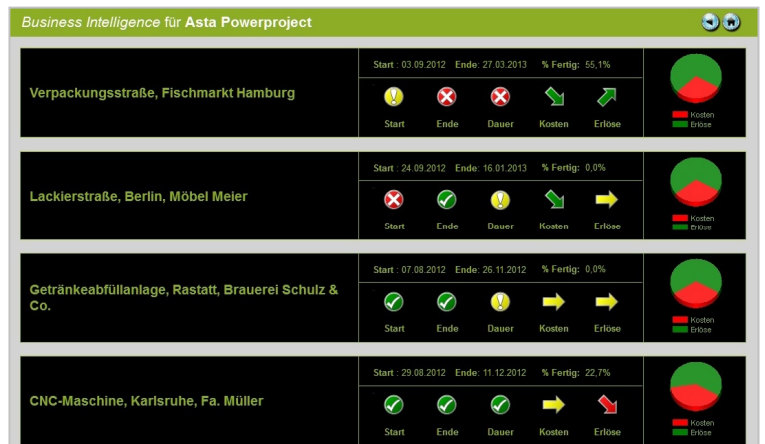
Business Intelligence für Asta Powerproject

Verpackungsstraße, Fischmarkt Hamburg

Start : 03.09.2012 Ende: 27.03.2013 % Fertig: 55,1%

Start Ende Dauer Kosten Erlöse

Kosten
Erlöse

Lackierstraße, Berlin, Möbel Meier

Start : 24.09.2012 Ende: 16.01.2013 % Fertig: 0,0%

Start Ende Dauer Kosten Erlöse

Kosten
Erlöse

Getränkeabfüllanlage, Rastatt, Brauerei Schulz & Co.

Start : 07.08.2012 Ende: 26.11.2012 % Fertig: 0,0%

Start Ende Dauer Kosten Erlöse

Kosten
Erlöse

CNC-Maschine, Karlsruhe, Fa. Müller

Start : 29.08.2012 Ende: 11.12.2012 % Fertig: 22,7%

Start Ende Dauer Kosten Erlöse

Kosten
Erlöse